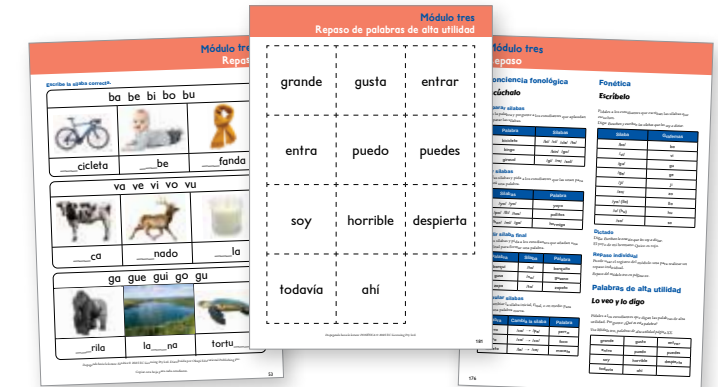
Módulo tres
Repaso

Escribe la sílaba correcta.

ba be bi bo bu

___cicleta ___be ___fanda

va ve vi vo vu

___ca ___nado ___la

ga gue gui go gu

___rila la___na tortu___

53

Módulo tres
Repaso de palabras de alta utilidad

| grande | gusta | entrar |
|---|---|---|
| entra | puedo | puedes |
| soy | horrible | despierta |
| todavía | ahí | |

Módulo tres
Repaso

Conciencia fonológica
Escúchalo

Fonética
Escríbelo

Dictado

Repaso individual

Palabras de alta utilidad
Lo veo y lo digo

| grande | gusta | entrar |
|---|---|---|
| entra | puedo | puedes |
| soy | horrible | despierta |
| todavía | ahí | |

176